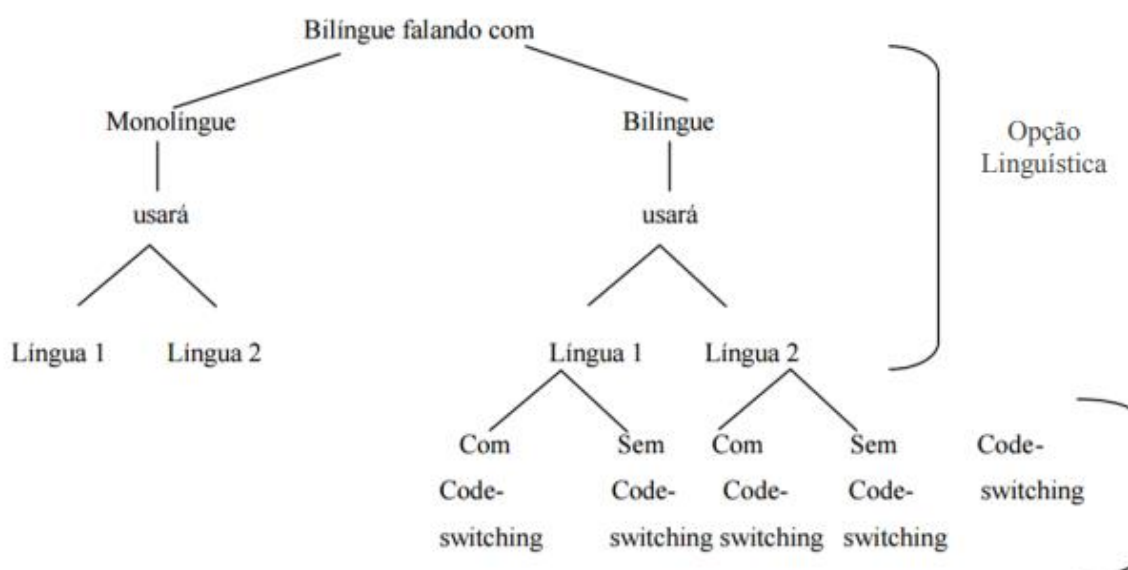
Bilíngue falando com

Monolíngue

usará

Língua 1

Língua 2

Bilíngue

usará

Língua 1

Língua 2

Com Code-switching

Sem Code-switching

Com Code-switching

Sem Code-switching

Opção Linguística

Code-switching